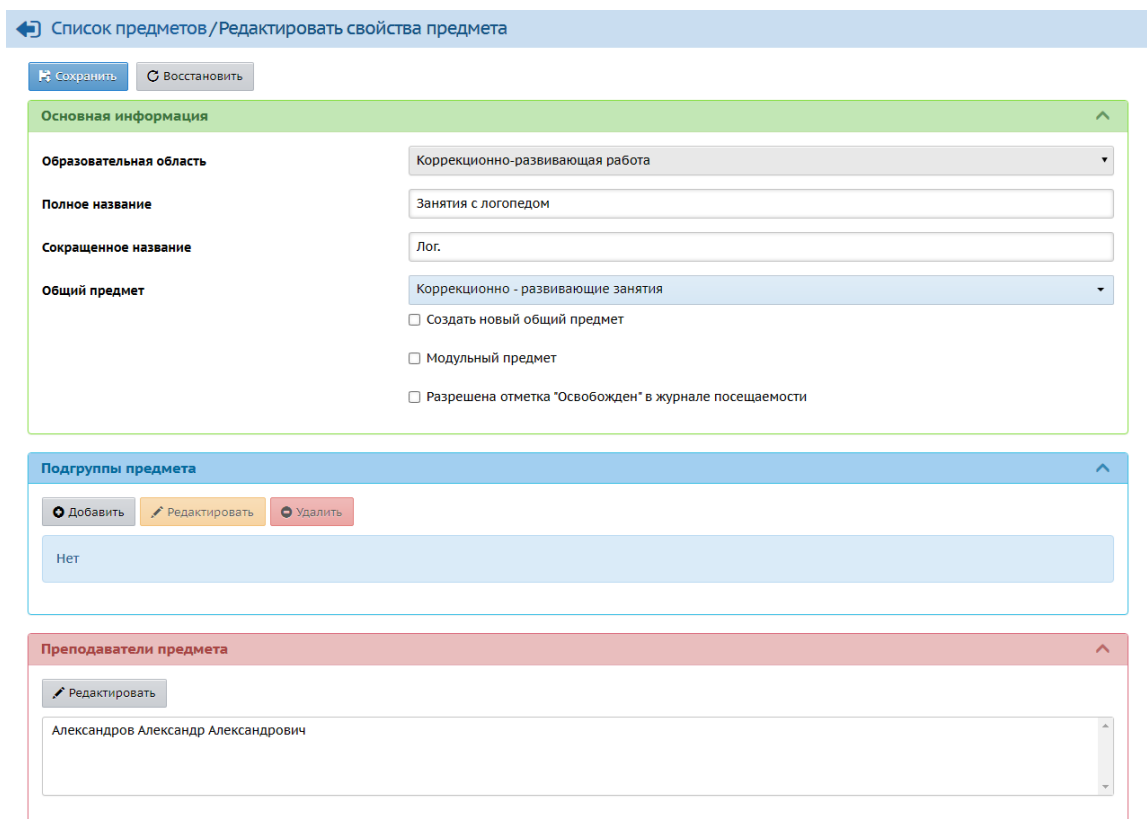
Список предметов / Редактировать свойства предмета

Сохранить
Восстановить

Основная информация

Образовательная область
Коррекционно-развивающая работа

Полное название
Занятия с логопедом

Сокращенное название
Лог.

Общий предмет
Коррекционно - развивающие занятия

Создать новый общий предмет

Модульный предмет

Разрешена отметка "Освобожден" в журнале посещаемости

Подгруппы предмета

Добавить
Редактировать
Удалить

Нет

Преподаватели предмета

Редактировать

Александров Александр Александрович